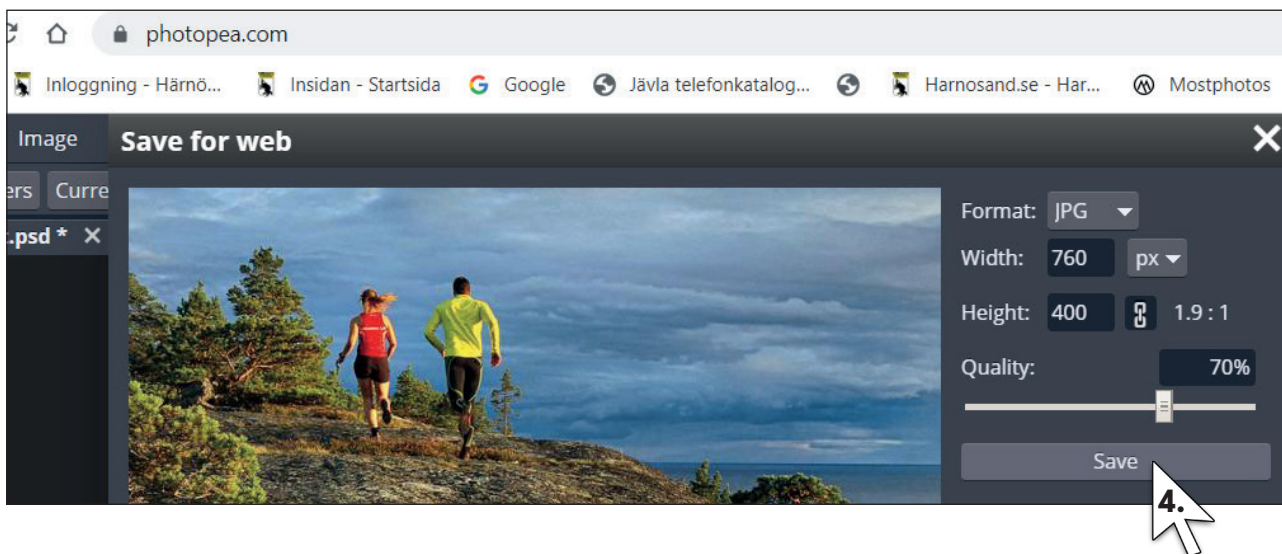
photopea.com

Inloggning - Härnö... Insidan - Startsida Google Jävla telefonkatalog... Harnosand.se - Har... Mostphotos

Image

Save for web

ers Curre

.psd * ✕

Format: JPG

Width: 760 px

Height: 400 1.9 : 1

Quality: 70%

Save

4.